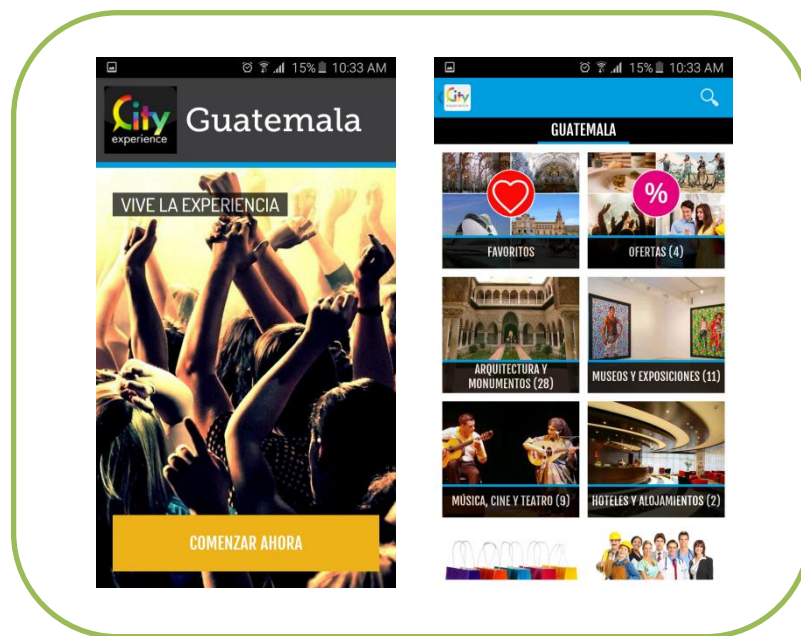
15% 10:33 AM

City experience Guatemala

VIVE LA EXPERIENCIA

COMENZAR AHORA

15% 10:33 AM

City experience

GUATEMALA

FAVORITOS

%

OFERTAS (4)

ARQUITECTURA Y MONUMENTOS (28)

MUSEOS Y EXPOSICIONES (11)

MÚSICA, CINE Y TEATRO (9)

HOTELES Y ALOJAMIENTOS (2)